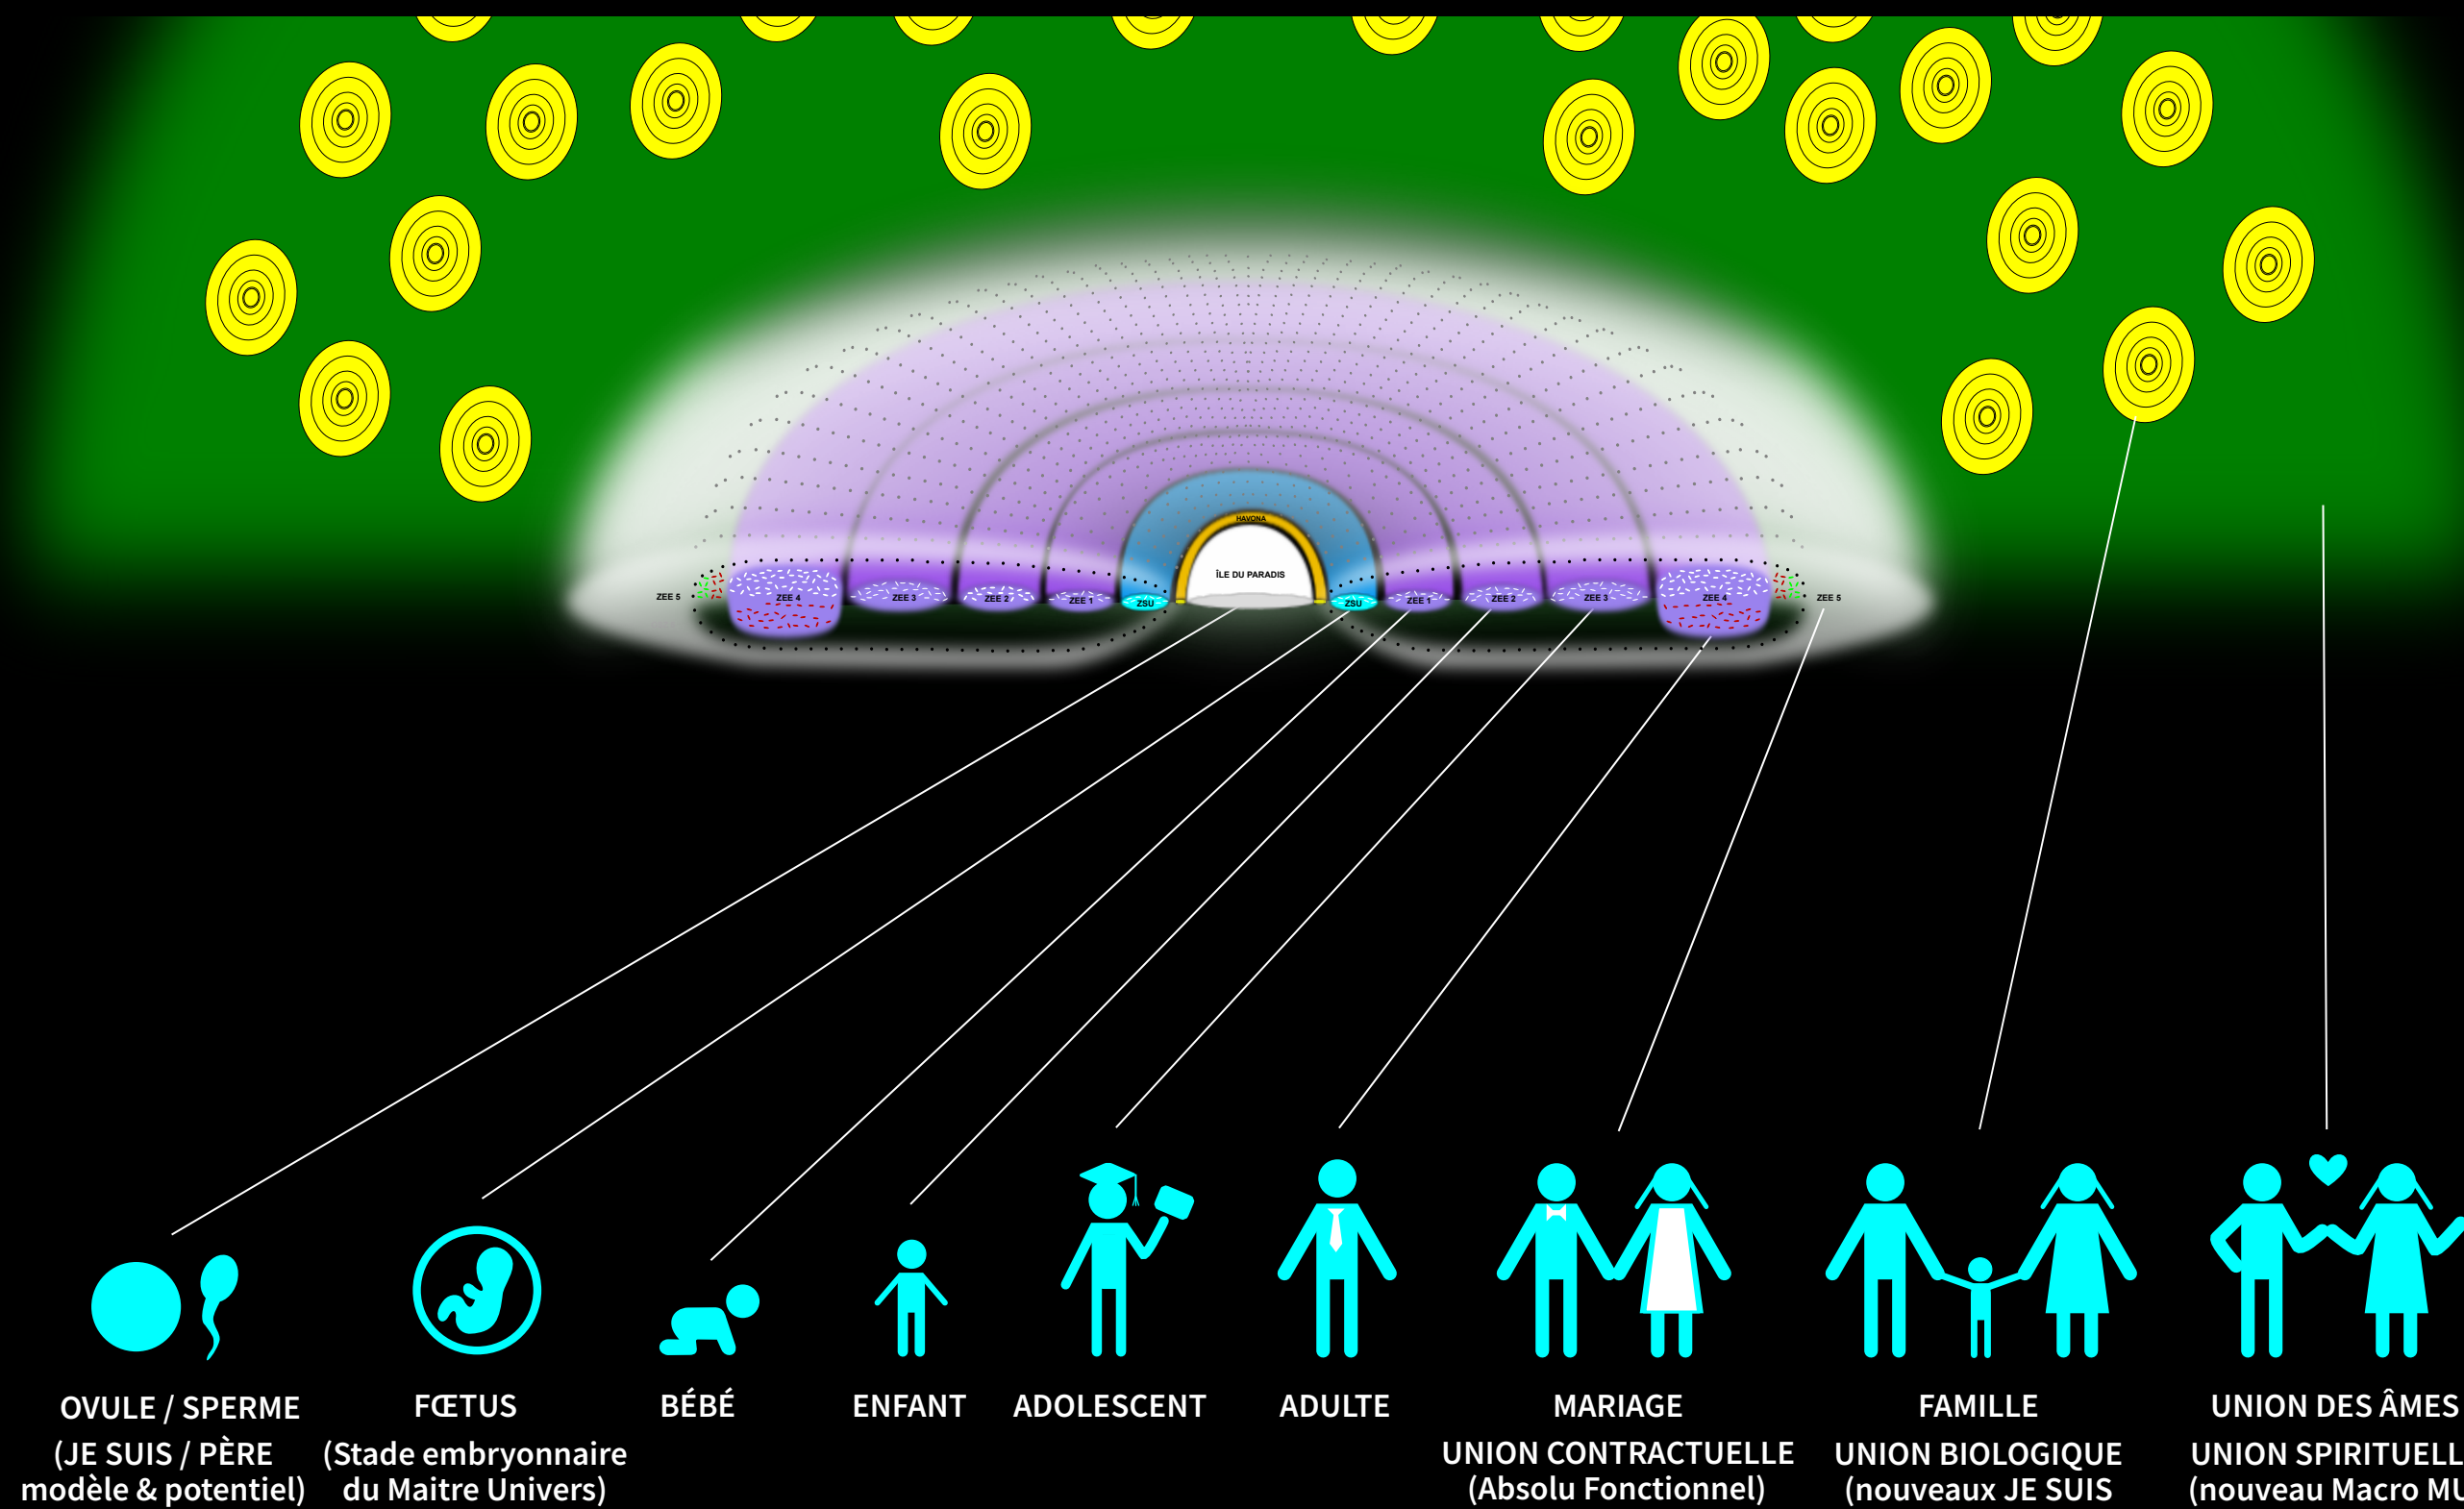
HAVONA

ÎLE DU PARADIS

ZEE 5 ZEE 4 ZEE 3 ZEE 2 ZEE 1 ZSU ZSU ZEE 1 ZEE 2 ZEE 3 ZEE 4 ZEE 5

OVULE / SPERME
(JE SUIS / PÈRE modèle & potentiel)

FŒTUS
(Stade embryonnaire du Maitre Univers)

BÉBÉ

ENFANT

ADOLESCENT

ADULTE

MARIAGE
UNION CONTRACTUELLE
(Absolu Fonctionnel)

FAMILLE
UNION BIOLOGIQUE
(nouveaux JE SUIS

UNION DES ÂMES
UNION SPIRITUELL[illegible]
(nouveau Macro MU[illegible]